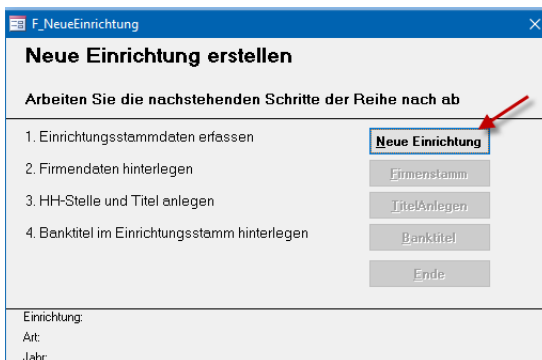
F_NeueEinrichtung

Neue Einrichtung erstellen

Arbeiten Sie die nachstehenden Schritte der Reihe nach ab

1. Einrichtungsstammdaten erfassen

Neue Einrichtung

2. Firmendaten hinterlegen

Firmenstamm

3. HH-Stelle und Titel anlegen

TitelAnlegen

4. Banktitel im Einrichtungsstamm hinterlegen

Banktitel

Ende

Einrichtung:
Art:
Jahr: